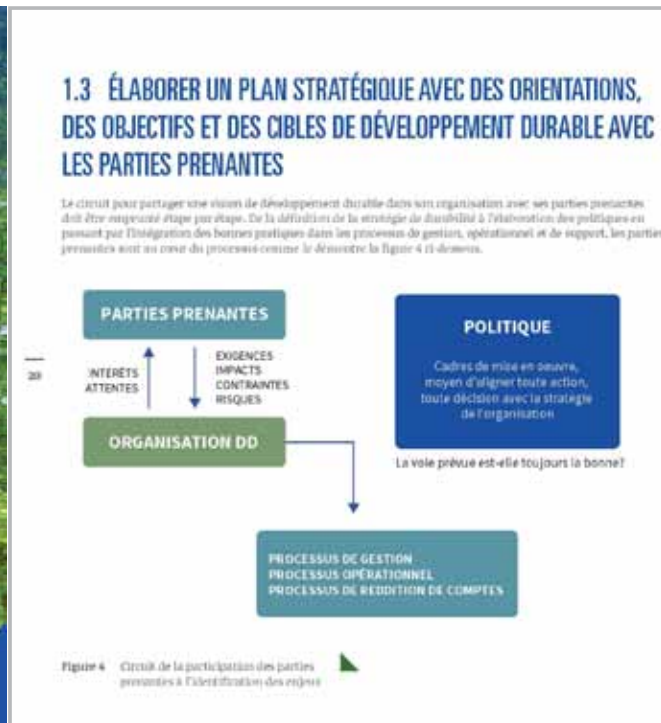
1.3 ÉLABORER UN PLAN STRATÉGIQUE AVEC DES ORIENTATIONS, DES OBJECTIFS ET DES CIBLES DE DÉVELOPPEMENT DURABLE AVEC LES PARTIES PRENANTES

Le circuit pour partager une vision de développement durable dans son organisation avec ses parties prenantes doit être emprunté étape par étape. De la définition de la stratégie de durabilité à l'élaboration des politiques en passant par l'intégration des bonnes pratiques dans les processus de gestion, opérationnel et de support, les parties prenantes sont au cœur du processus comme le démontre la figure 4 ci-dessous.

20

PARTIES PRENANTES

INTÉRÊTS
ATTENTES

EXIGENCES
IMPACTS
CONTRAINTES
RISQUES

ORGANISATION DD

POLITIQUE

Cadres de mise en oeuvre, moyen d'aligner toute action, toute décision avec la stratégie de l'organisation

La voie prévue est-elle toujours la bonne?

PROCESSUS DE GESTION
PROCESSUS OPÉRATIONNEL
PROCESSUS DE REDDITION DE COMPTES

Figure 4 Circuit de la participation des parties prenantes à l'identification des enjeux